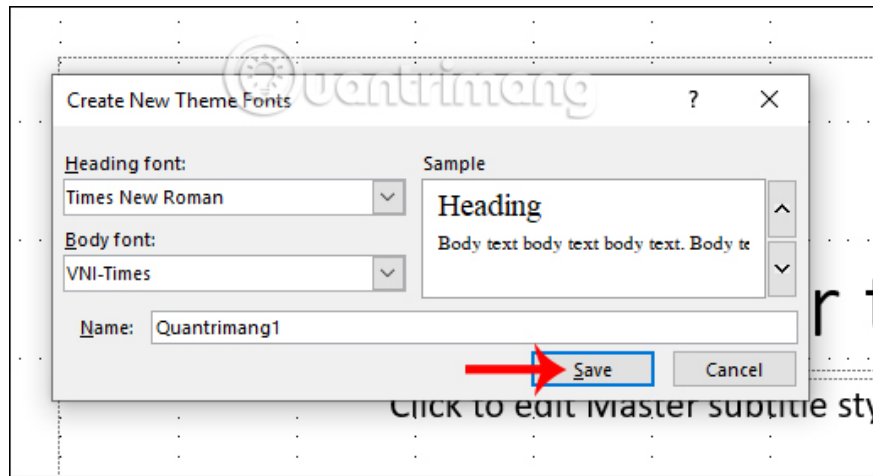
Quantrimang

Create New Theme Fonts

?

Heading font:

Times New Roman

Body font:

VNI-Times

Sample

Heading

Body text body text body text. Body te

Name: Quantrimang1

Save

Cancel

r t

Click to edit Master subtitle sty